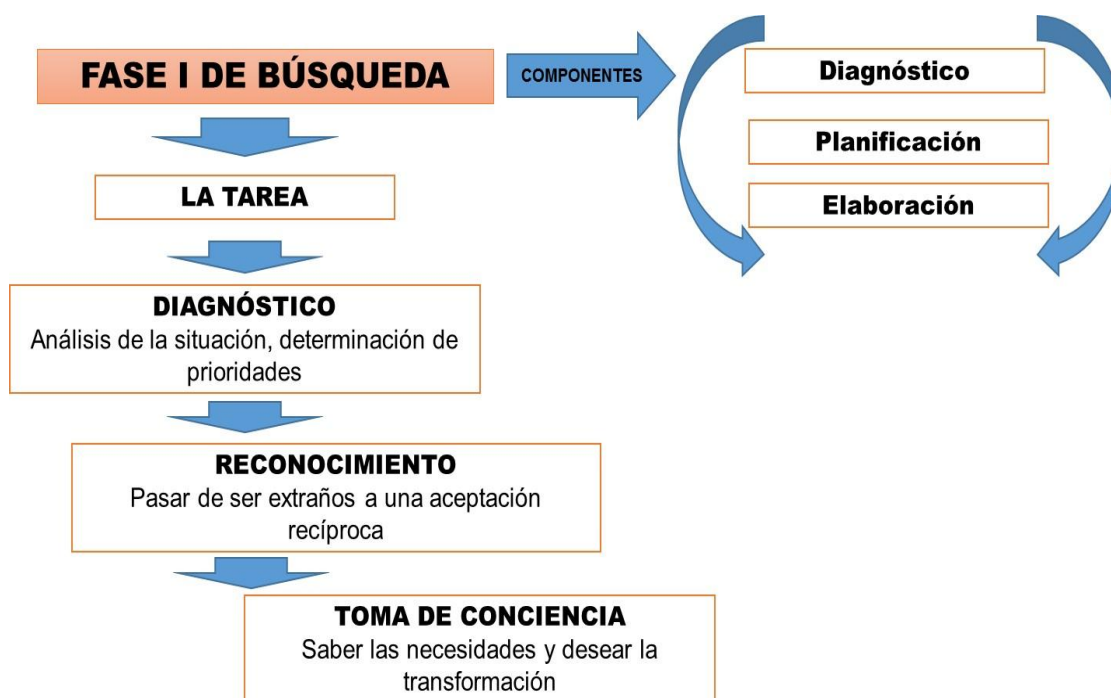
FASE I DE BÚSQUEDA

COMPONENTES

Diagnóstico

Planificación

Elaboración

LA TAREA

DIAGNÓSTICO
Análisis de la situación, determinación de prioridades

RECONOCIMIENTO
Pasar de ser extraños a una aceptación recíproca

TOMA DE CONCIENCIA
Saber las necesidades y desear la transformación